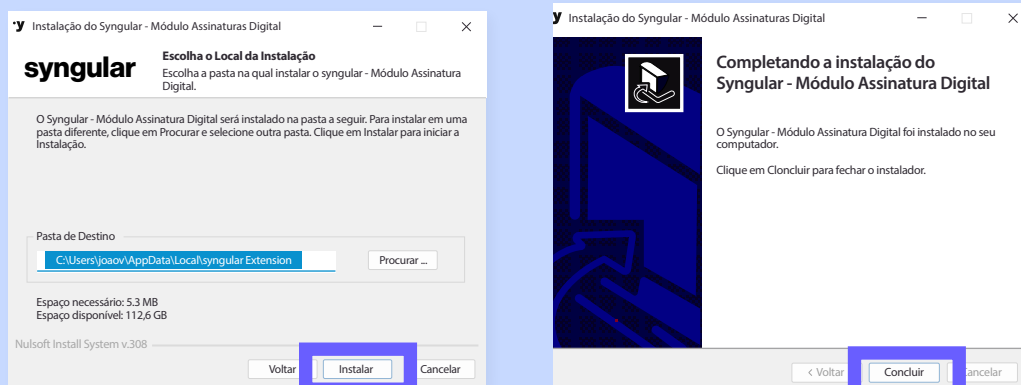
Instalação do Syngular - Módulo Assinaturas Digital

syngular

Escolha o Local da Instalação
Escolha a pasta na qual instalar o syngular - Módulo Assinatura Digital.

O Syngular - Módulo Assinatura Digital será instalado na pasta a seguir. Para instalar em uma pasta diferente, clique em Procurar e selecione outra pasta. Clique em Instalar para iniciar a Instalação.

Pasta de Destino
C:\Users\joaov\AppData\Local\syngular Extension
Procurar ...

Espaço necessário: 5.3 MB
Espaço disponível: 112,6 GB

Nullsoft Install System v.308

Voltar
Instalar
Cancelar

Instalação do Syngular - Módulo Assinaturas Digital

Completando a instalação do Syngular - Módulo Assinatura Digital

O Syngular - Módulo Assinatura Digital foi instalado no seu computador.

Clique em Clonc​luir para fechar o instalador.

< Voltar
Concluir
Cancelar